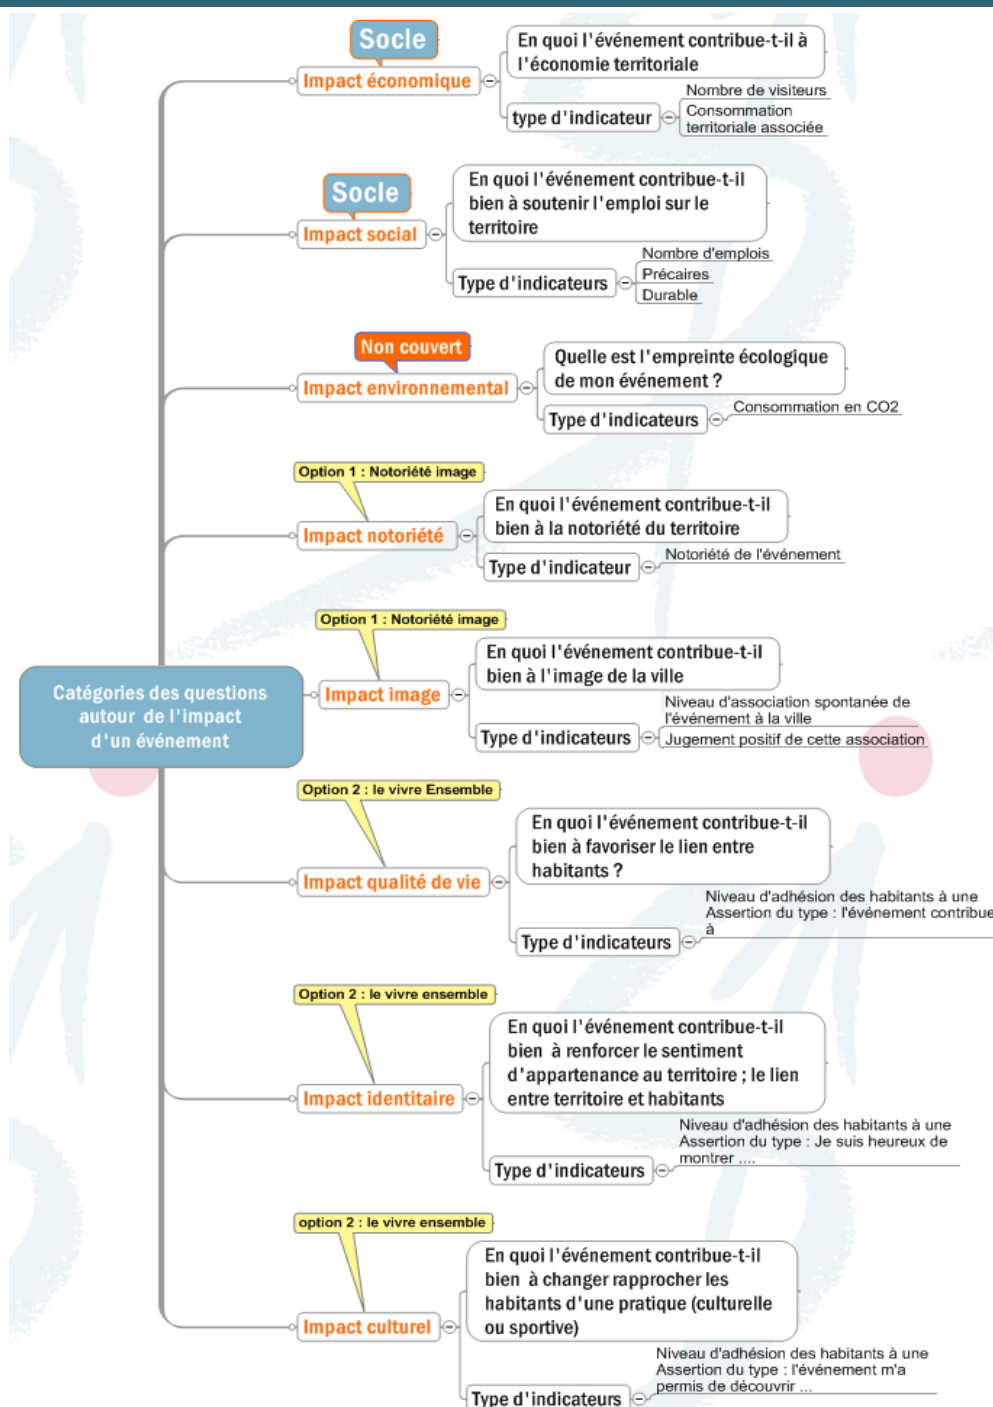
Catégories des questions autour de l'impact d'un événement

Socle
Impact économique
En quoi l'événement contribue-t-il à l'économie territoriale
type d'indicateur
Nombre de visiteurs
Consommation territoriale associée

Socle
Impact social
En quoi l'événement contribue-t-il bien à soutenir l'emploi sur le territoire
Type d'indicateurs
Nombre d'emplois
Précaires
Durable

Non couvert
Impact environnemental
Quelle est l'empreinte écologique de mon événement ?
Type d'indicateurs
Consommation en CO2

Option 1 : Notoriété image
Impact notoriété
En quoi l'événement contribue-t-il bien à la notoriété du territoire
Type d'indicateur
Notoriété de l'événement

Option 1 : Notoriété image
Impact image
En quoi l'événement contribue-t-il bien à l'image de la ville
Type d'indicateurs
Niveau d'association spontanée de l'événement à la ville
Jugement positif de cette association

Option 2 : le vivre Ensemble
Impact qualité de vie
En quoi l'événement contribue-t-il bien à favoriser le lien entre habitants ?
Type d'indicateurs
Niveau d'adhésion des habitants à une Assertion du type : l'événement contribue à

Option 2 : le vivre ensemble
Impact identitaire
En quoi l'événement contribue-t-il bien à renforcer le sentiment d'appartenance au territoire ; le lien entre territoire et habitants
Type d'indicateurs
Niveau d'adhésion des habitants à une Assertion du type : Je suis heureux de montrer ....

option 2 : le vivre ensemble
Impact culturel
En quoi l'événement contribue-t-il bien à changer rapprocher les habitants d'une pratique (culturelle ou sportive)
Type d'indicateurs
Niveau d'adhésion des habitants à une Assertion du type : l'événement m'a permis de découvrir ...